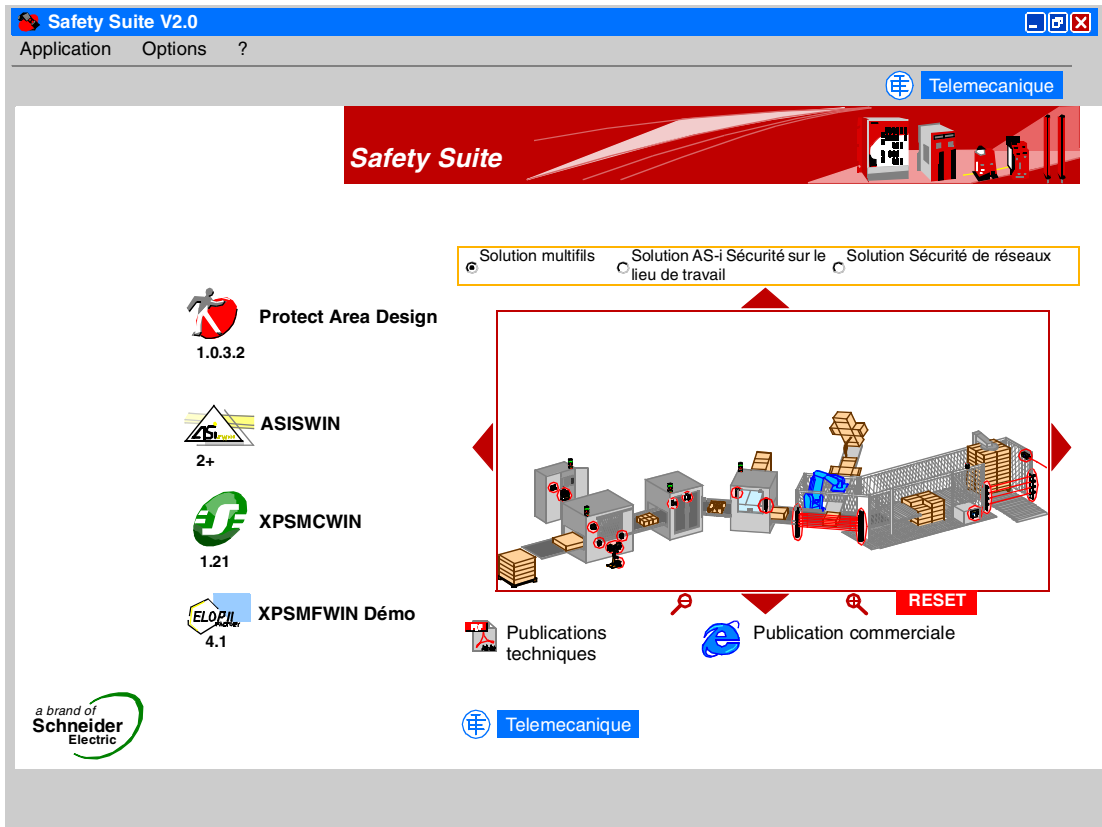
Safety Suite V2.0

Application Options ?

Telemecanique

Safety Suite

Solution multifils
Solution AS-i Sécurité sur le lieu de travail
Solution Sécurité de réseaux

Protect Area Design
1.0.3.2

ASISWIN
2+

XPSMCWIN
1.21

XPSMFWIN Démo
4.1

RESET

Publications techniques

Publication commerciale

a brand of Schneider Electric

Telemecanique